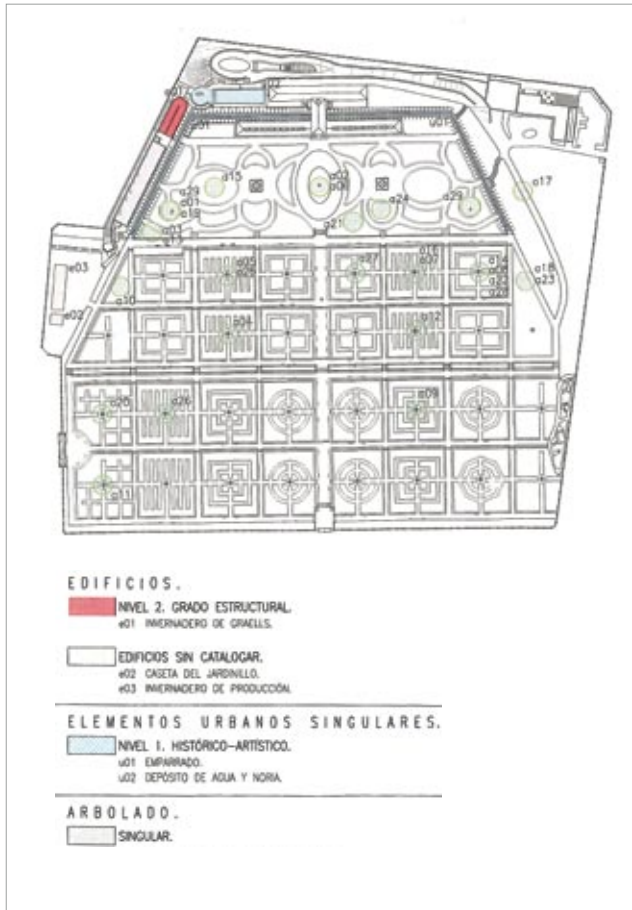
e01
u02
e01
u01
a15
a02
a06
a24
a29
a17
a29
a01
a19
a03
a21
e03
a05
a07
a13
a07
a14
a18
a23
a30
e02
a04
a12
a20
a26
a09
a11

EDIFICIOS.
NIVEL 2. GRADO ESTRUCTURAL.
e01 INVERNADERO DE GRAELLS.

EDIFICIOS SIN CATALOGAR.
e02 CASETA DEL JARDINILLO.
e03 INVERNADERO DE PRODUCCIÓN.

ELEMENTOS URBANOS SINGULARES.
NIVEL 1. HISTÓRICO-ARTÍSTICO.
u01 EMPARRADO.
u02 DEPÓSITO DE AGUA Y NORIA.

ARBOLADO.
SINGULAR.